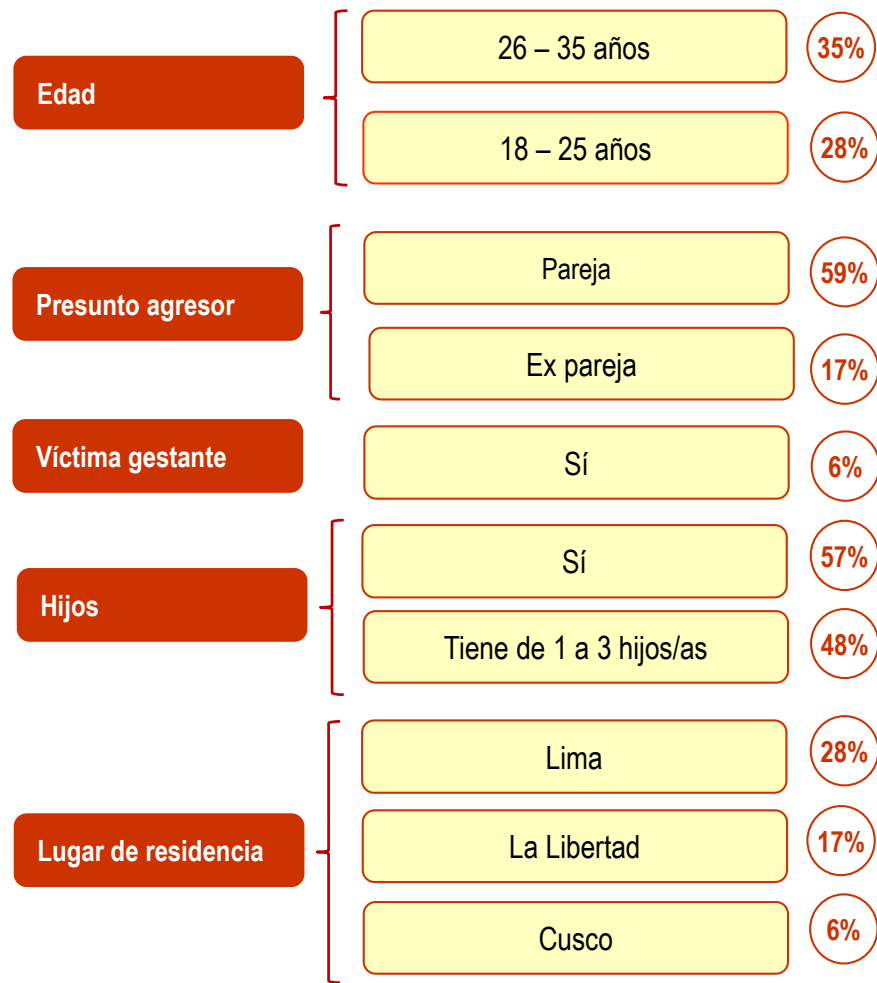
Edad

26 – 35 años
35%

18 – 25 años
28%

Presunto agresor

Pareja
59%

Ex pareja
17%

Víctima gestante

Sí
6%

Hijos

Sí
57%

Tiene de 1 a 3 hijos/as
48%

Lugar de residencia

Lima
28%

La Libertad
17%

Cusco
6%